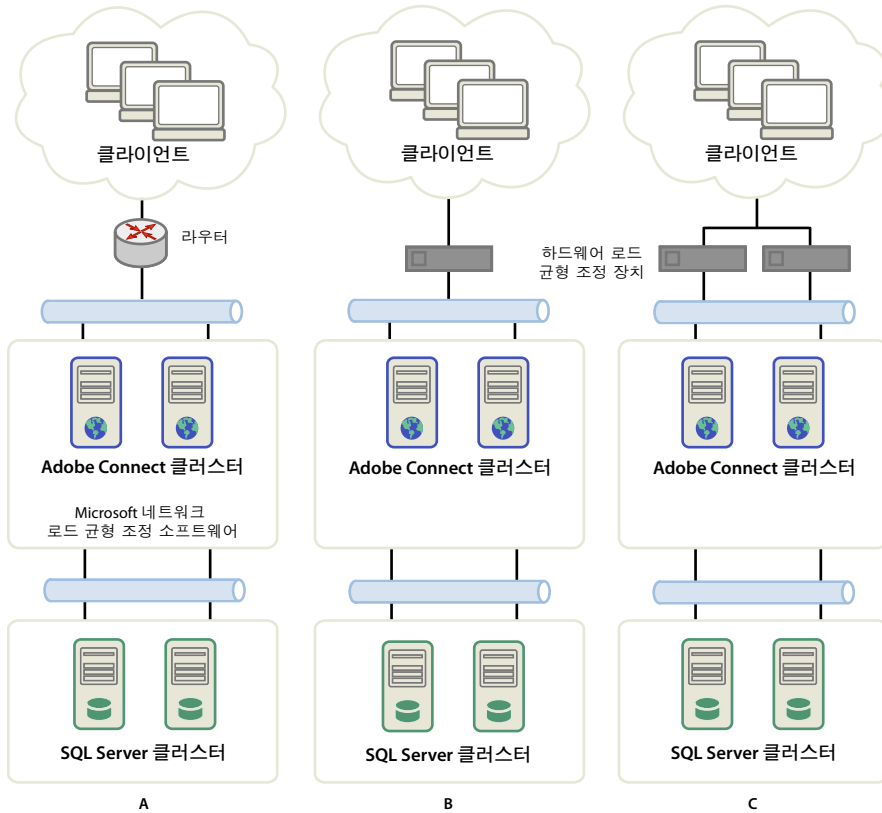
클라이언트

라우터

Adobe Connect 클러스터

Microsoft 네트워크 로드 균형 조정 소프트웨어

SQL Server 클러스터

A

클라이언트

Adobe Connect 클러스터

SQL Server 클러스터

B

클라이언트

하드웨어 로드 균형 조정 장치

Adobe Connect 클러스터

SQL Server 클러스터

C